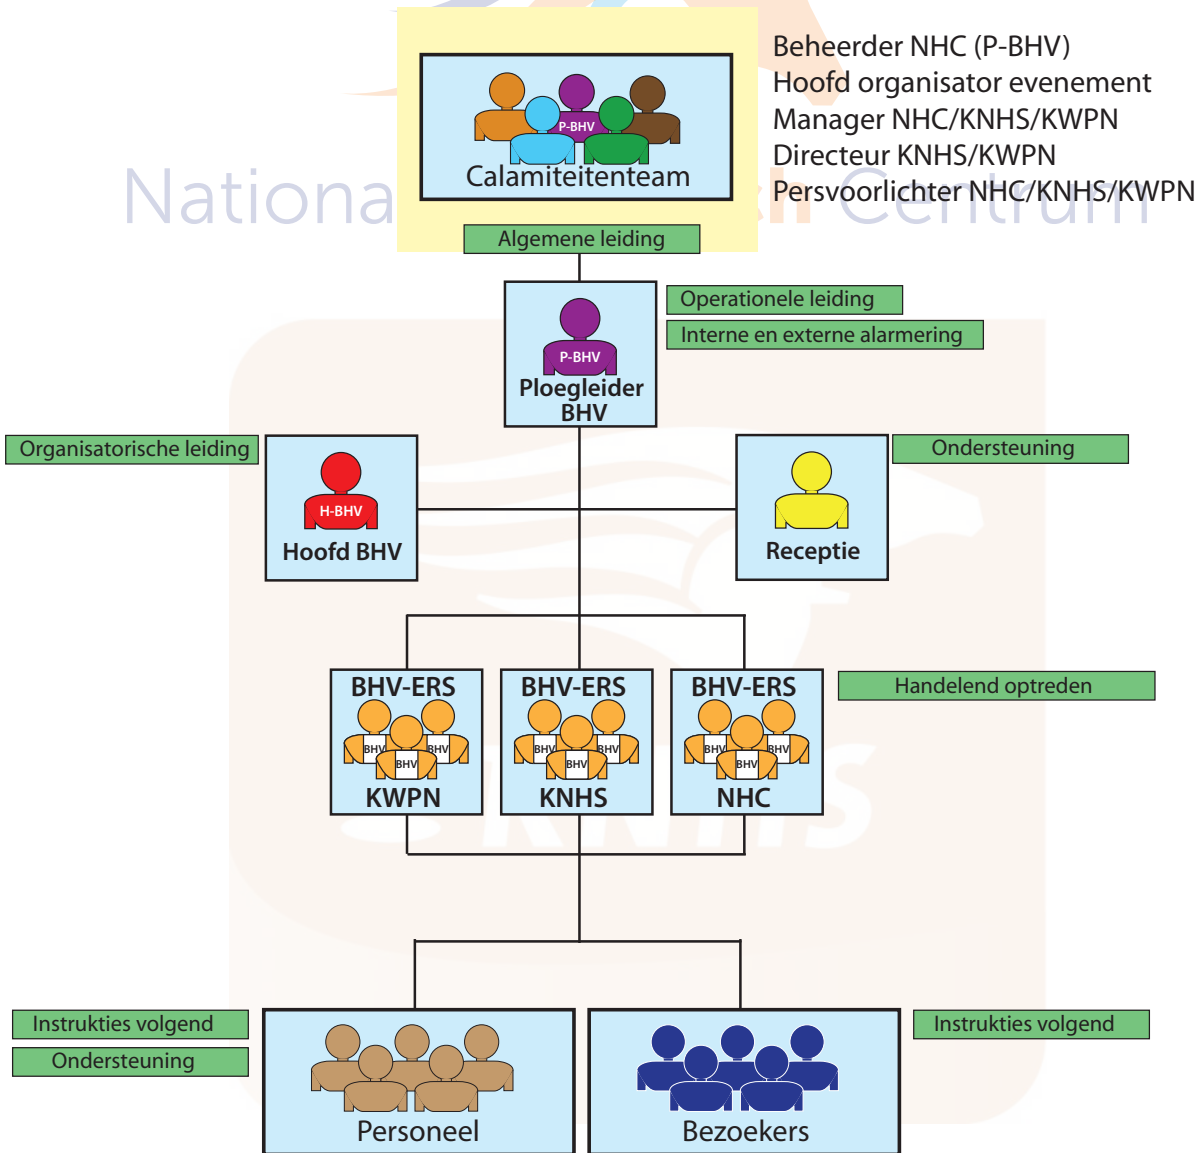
P-BHV
Calamiteitenteam

Beheerder NHC (P-BHV)
Hoofd organisator evenement
Manager NHC/KNHS/KWPN
Directeur KNHS/KWPN
Persvoorlichter NHC/KNHS/KWPN

Nationa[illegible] Centrum

Algemene leiding

P-BHV
Ploegleider BHV

Operationele leiding
Interne en externe alarmering

Organisatorische leiding

H-BHV
Hoofd BHV

Ondersteuning

Receptie

BHV-ERS
BHV BHV BHV
KWPN

BHV-ERS
BHV BHV BHV
KNHS

BHV-ERS
BHV BHV BHV
NHC

Handelend optreden

Instrukties volgend
Ondersteuning

Personeel

Bezoekers

Instrukties volgend